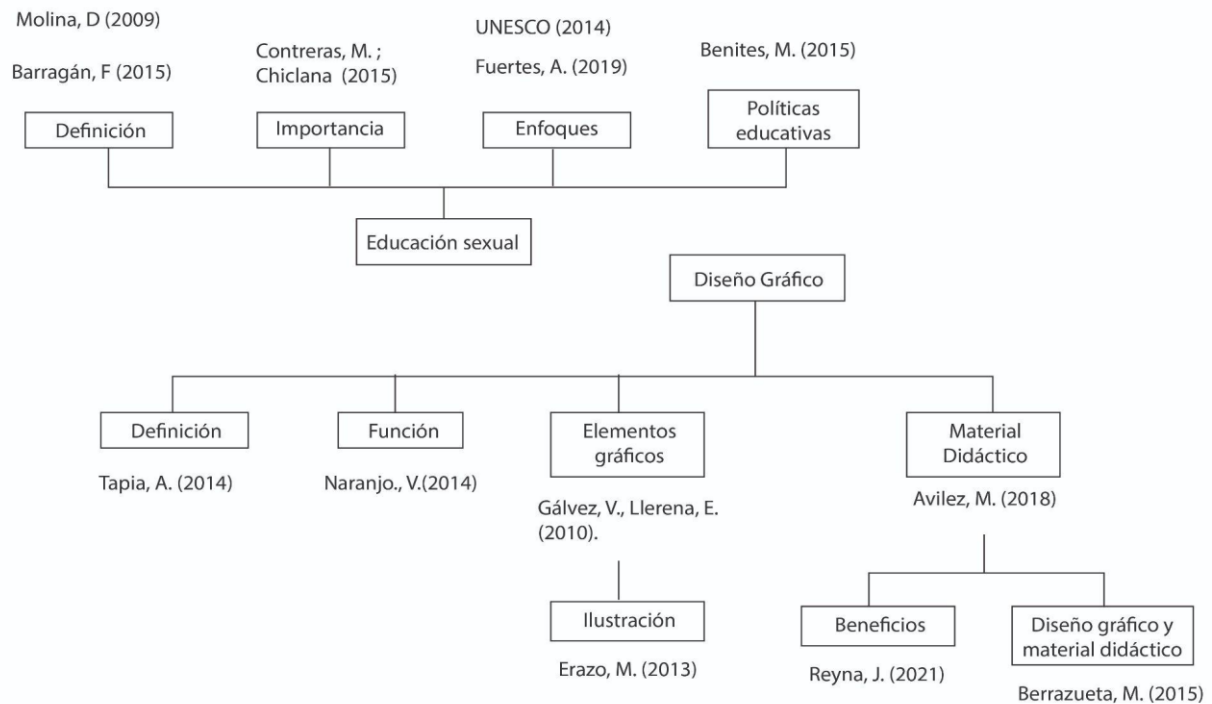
Molina, D (2009)

Barragán, F (2015)

Definición

Contreras, M. ; Chiclana (2015)

Importancia

UNESCO (2014)

Fuertes, A. (2019)

Enfoques

Benites, M. (2015)

Políticas educativas

Educación sexual

Diseño Gráfico

Definición

Tapia, A. (2014)

Función

Naranjo., V.(2014)

Elementos gráficos

Gálvez, V., Llerena, E. (2010).

Ilustración

Erazo, M. (2013)

Material Didáctico

Avilez, M. (2018)

Beneficios

Reyna, J. (2021)

Diseño gráfico y material didáctico

Berrazueta, M. (2015)